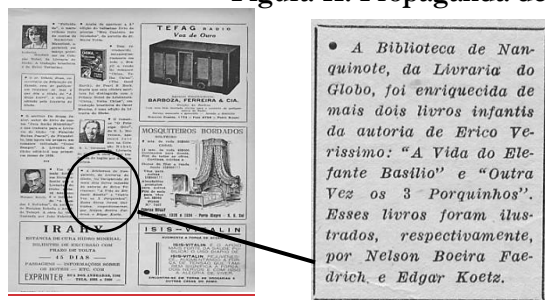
Figura 1: Propaganda do

TEFAG RADIO
Voz de Ouro
BARBOZA, FERREIRA & CIA.

MOSQUITEIROS BORDADOS

IRAHY
ISIS-VITALIN
EXPRINTER

• A Biblioteca de Nanquinote, da Livraria do Globo, foi enriquecida de mais dois livros infantis da autoria de Erico Verissimo: "A Vida do Elefante Basilio" e "Outra Vez os 3 Porquinhos". Esses livros foram ilustrados, respectivamente, por Nelson Boeira Faedrich, e Edgar Koetz.